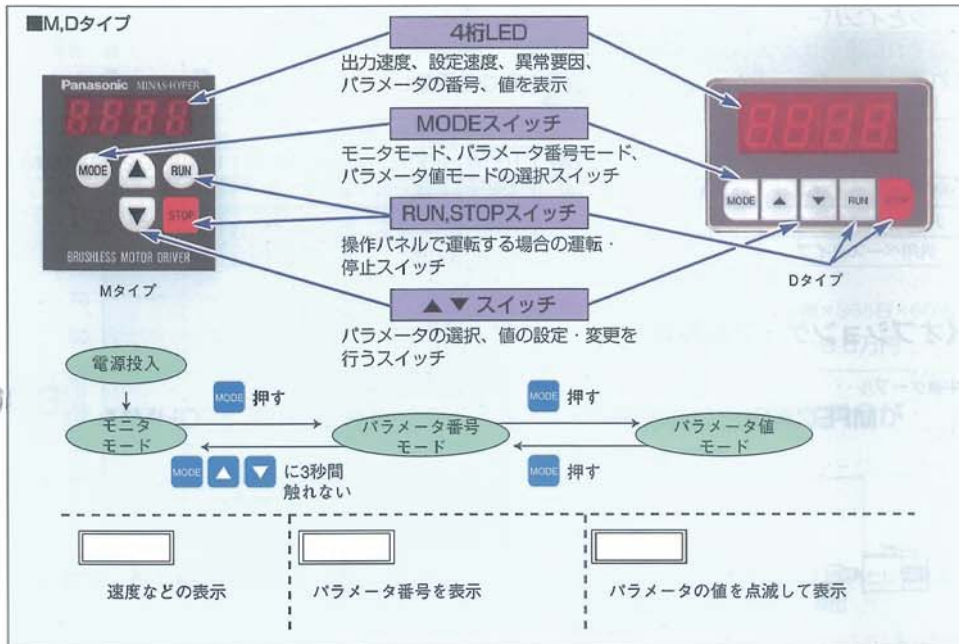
■M,Dタイプ

Panasonic MINAS-HYPER

8888

MODE ▲ RUN

▼ STOP

BRUSHLESS MOTOR DRIVER

Mタイプ

4桁LED

出力速度、設定速度、異常要因、パラメータの番号、値を表示

MODEスイッチ

モニタモード、パラメータ番号モード、パラメータ値モードの選択スイッチ

RUN,STOPスイッチ

操作パネルで運転する場合の運転・停止スイッチ

▲▼スイッチ

パラメータの選択、値の設定・変更を行うスイッチ

8888

MODE ▲ ▼ RUN STOP

Dタイプ

電源投入

MODE 押す

MODE 押す

モニタモード

パラメータ番号モード

パラメータ値モード

MODE ▲ ▼ に3秒間触れない

MODE 押す

速度などの表示

パラメータ番号を表示

パラメータの値を点滅して表示